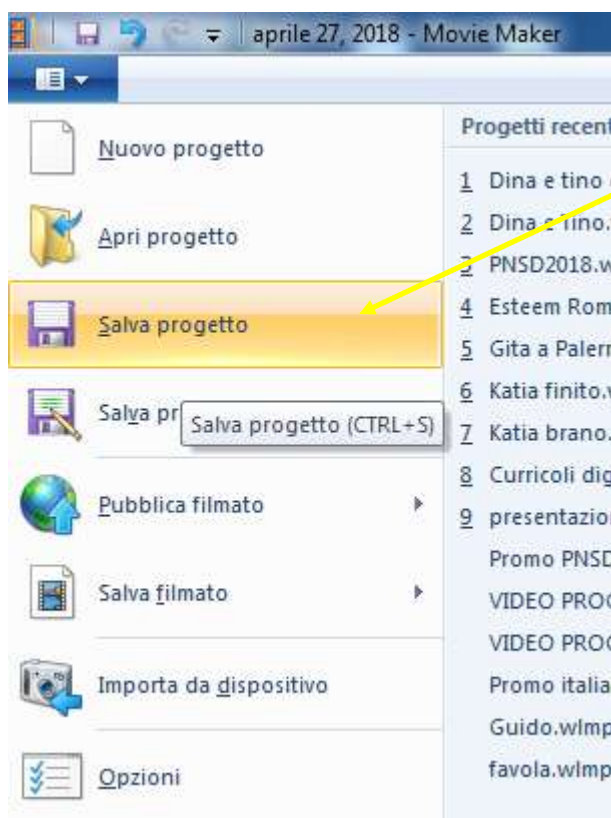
aprile 27, 2018 - Movie Maker

Nuovo progetto

Apri progetto

Salva progetto

Salva pr

Salva progetto (CTRL+S)

Pubblica filmato

Salva filmato

Importa da dispositivo

Opzioni

Progetti recent

1 Dina e tino

2 Dina e tino.

3 PNSD2018.w

4 Esteem Rom

5 Gita a Paler

6 Katia finito.

7 Katia brano.

8 Curricoli dig

9 presentazio

Promo PNSD

VIDEO PRO

VIDEO PRO

Promo italia

Guido.wlmp

favola.wlmp